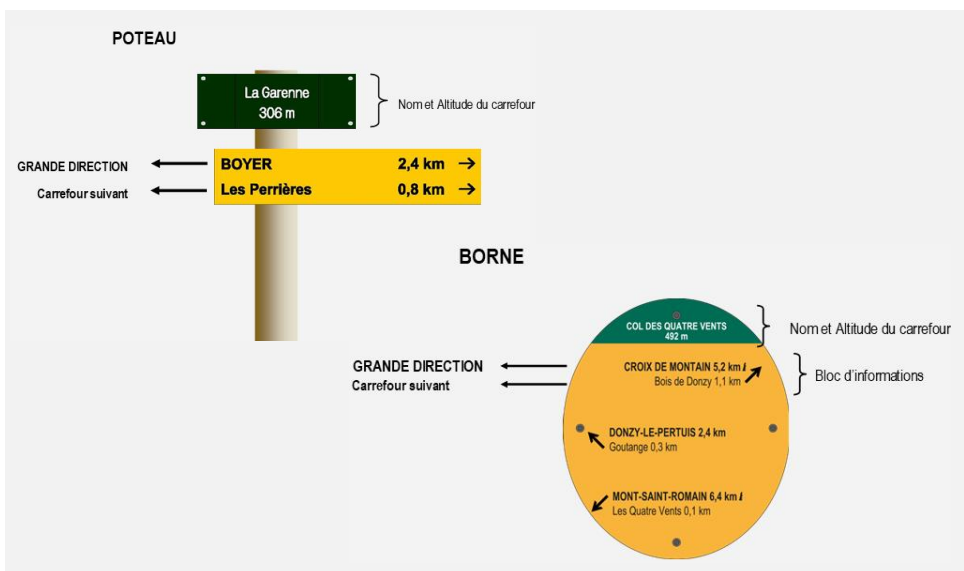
POTEAU

La Garenne
306 m

Nom et Altitude du carrefour

GRANDE DIRECTION

Carrefour suivant

BOYER 2,4 km →
Les Perrières 0,8 km →

BORNE

COL DES QUATRE VENTS
492 m

Nom et Altitude du carrefour

GRANDE DIRECTION

Carrefour suivant

CROIX DE MONTAIN 5,2 km
Bois de Donzy 1,1 km

Bloc d'informations

DONZY-LE-PERTUIS 2,4 km
Goutange 0,3 km

MONT-SAINT-ROMAIN 6,4 km
Les Quatre Vents 0,1 km